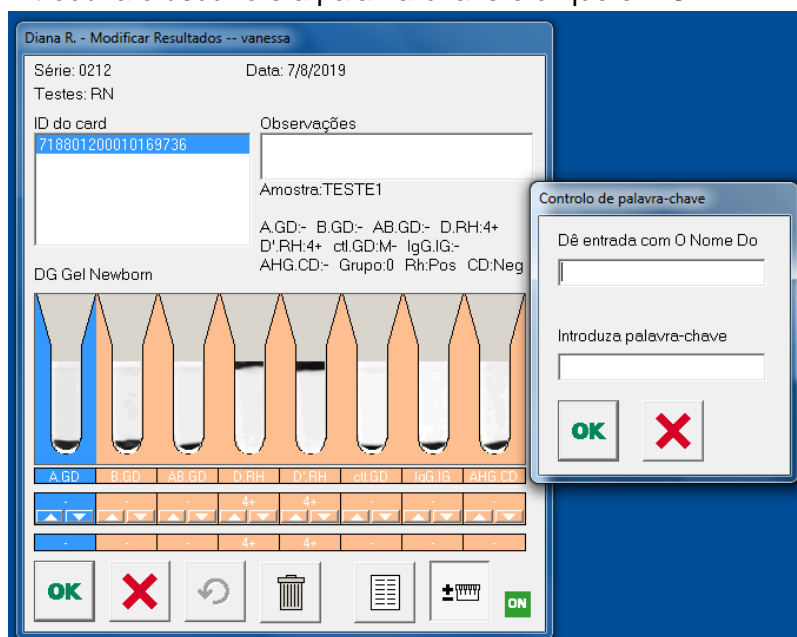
Diana R. - Modificar Resultados -- vanessa

Série: 0212
Data: 7/8/2019
Testes: RN

ID do card
718801200010169736

Observações

Amostra:TESTE1

A.GD:- B.GD:- AB.GD:- D.RH:4+ D'.RH:4+ ctl.GD:M- IgG.IG:- AHG.CD:- Grupo:0 Rh:Pos CD:Neg

DG Gel Newborn

| A.GD | B.GD | AB.GD | D.RH | D'.RH | ctl.GD | IgG.IG | AHG.CD |
|---|---|---|---|---|---|---|---|
| - | - | - | 4+ | 4+ | - | - | - |
| - | - | - | 4+ | 4+ | - | - | - |

OK

ON

Controlo de palavra-chave

Dê entrada com O Nome Do

Introduza palavra-chave

OK